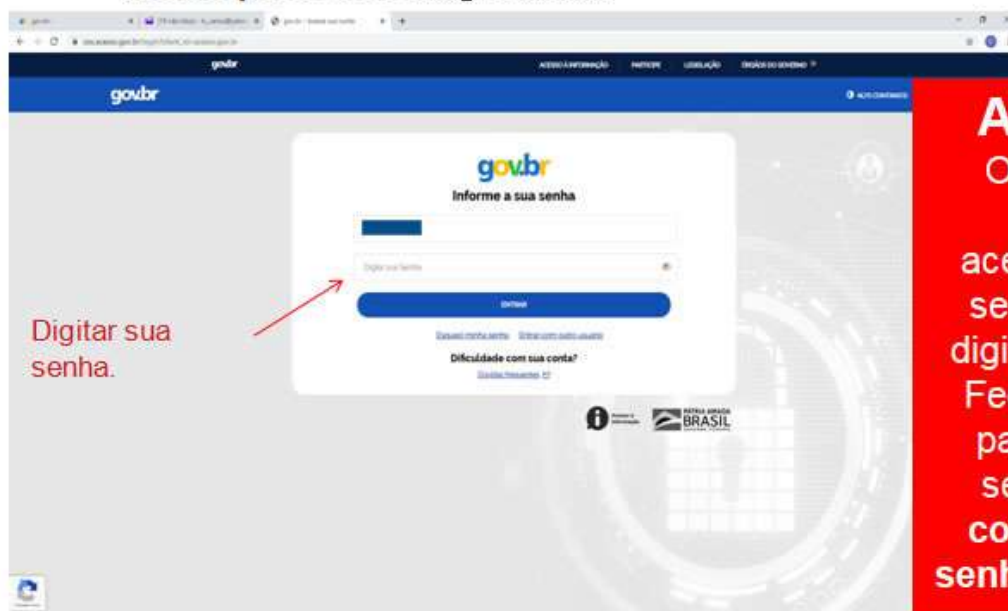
gov.br

ACESSO À INFORMAÇÃO PARTICIPE LEGISLAÇÃO ÓRGÃOS DO GOVERNO

gov.br

ALTO CONTRASTE

gov.br
Informe a sua senha

Digite sua Senha

ENTRAR

Esqueci minha senha Entrar com outro usuário

Dificuldade com sua conta?
Dúvidas frequentes

PÁTRIA AMADA BRASIL

Digitar sua senha.

A
O
ace
se
digi
Fe
pa
se
co
senh